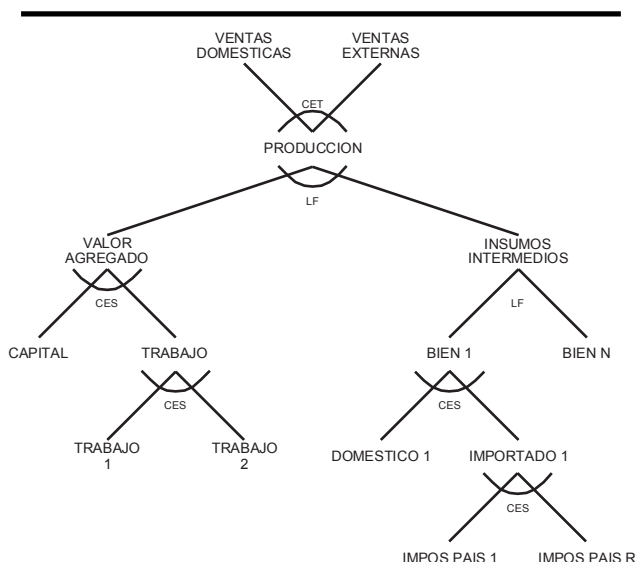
VENTAS DOMESTICAS

VENTAS EXTERNAS

CET

PRODUCCION

LF

VALOR AGREGADO

INSUMOS INTERMEDIOS

CES

LF

CAPITAL

TRABAJO

BIEN 1

BIEN N

CES

CES

TRABAJO 1

TRABAJO 2

DOMESTICO 1

IMPORTADO 1

CES

IMPOS PAIS 1

IMPOS PAIS R